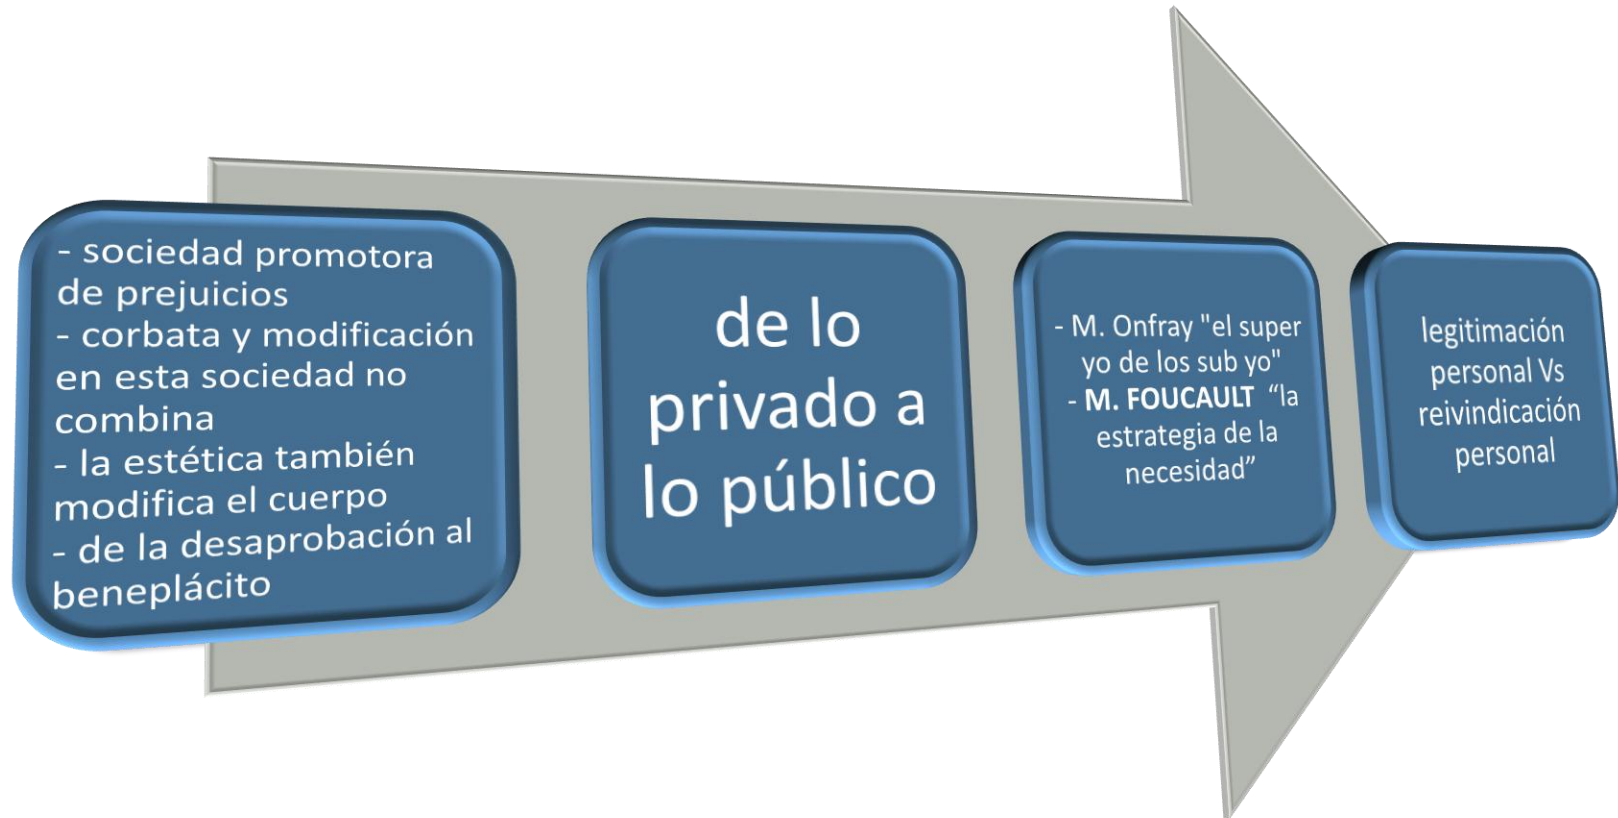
- sociedad promotora de prejuicios
- corbata y modificación en esta sociedad no combina
- la estética también modifica el cuerpo
- de la desaprobación al beneplácito

de lo privado a lo público

- M. Onfray "el super yo de los sub yo"
- **M. FOUCAULT** “la estrategia de la necesidad”

legitimación personal Vs reivindicación personal